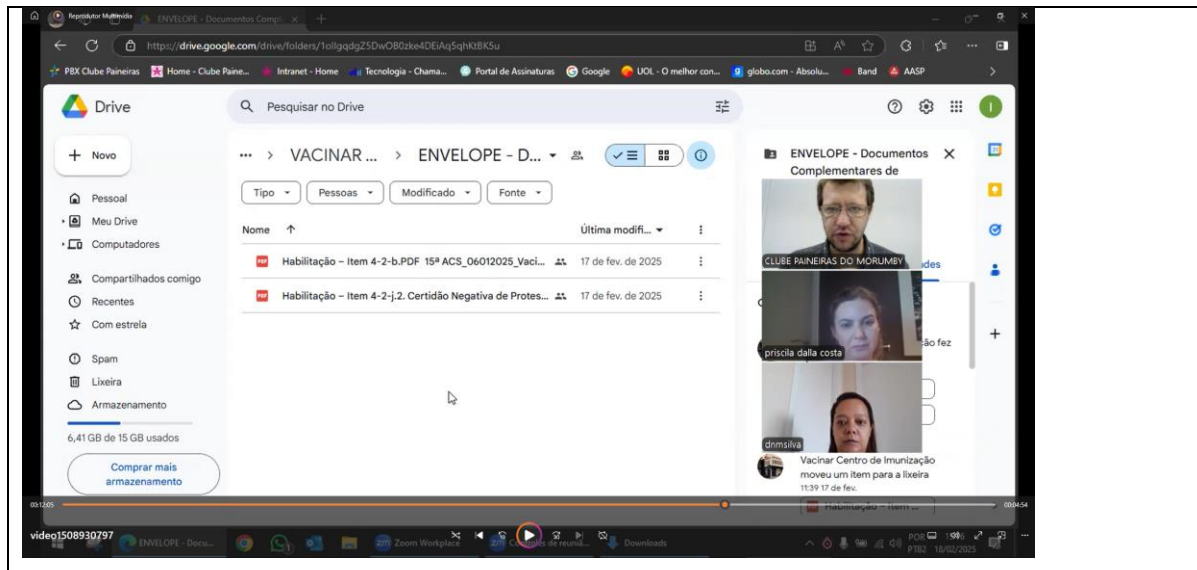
Reprodutor Multimídia ENVELOPE - Documentos Compl...

https://drive.google.com/drive/folders/1ollgqdgZ5DwOB0zke4DEiAq5qhKtBK5u

PBX Clube Paineiras Home - Clube Paine... Intranet - Home Tecnologia - Chama... Portal de Assinaturas Google UOL - O melhor con... globo.com - Absolu... Band AASP

Drive

Pesquisar no Drive

Novo

Pessoal
Meu Drive
Computadores
Compartilhados comigo
Recentes
Com estrela
Spam
Lixeira
Armazenamento

6,41 GB de 15 GB usados

Comprar mais armazenamento

... > VACINAR ... > ENVELOPE - D...

Tipo Pessoas Modificado Fonte

| Nome ↑ | Última modifi... |
|---|---|
| Habilitação – Item 4-2-b.PDF 15ª ACS_06012025_Vaci... | 17 de fev. de 2025 |
| Habilitação – Item 4-2-j.2. Certidão Negativa de Protes... | 17 de fev. de 2025 |

ENVELOPE - Documentos Complementares de

CLUBE PAINEIRAS DO MORUMBY

priscila dalla costa

dnmsilva

Vacinar Centro de Imunização moveu um item para a lixeira
11:39 17 de fev.

Habilitação – Item ...

00:12:05

00:04:54

video1508930797

ENVELOPE - Docu...

Zoom Workplace

Controles de reunião

Downloads

POR PTB2 18/02/2025